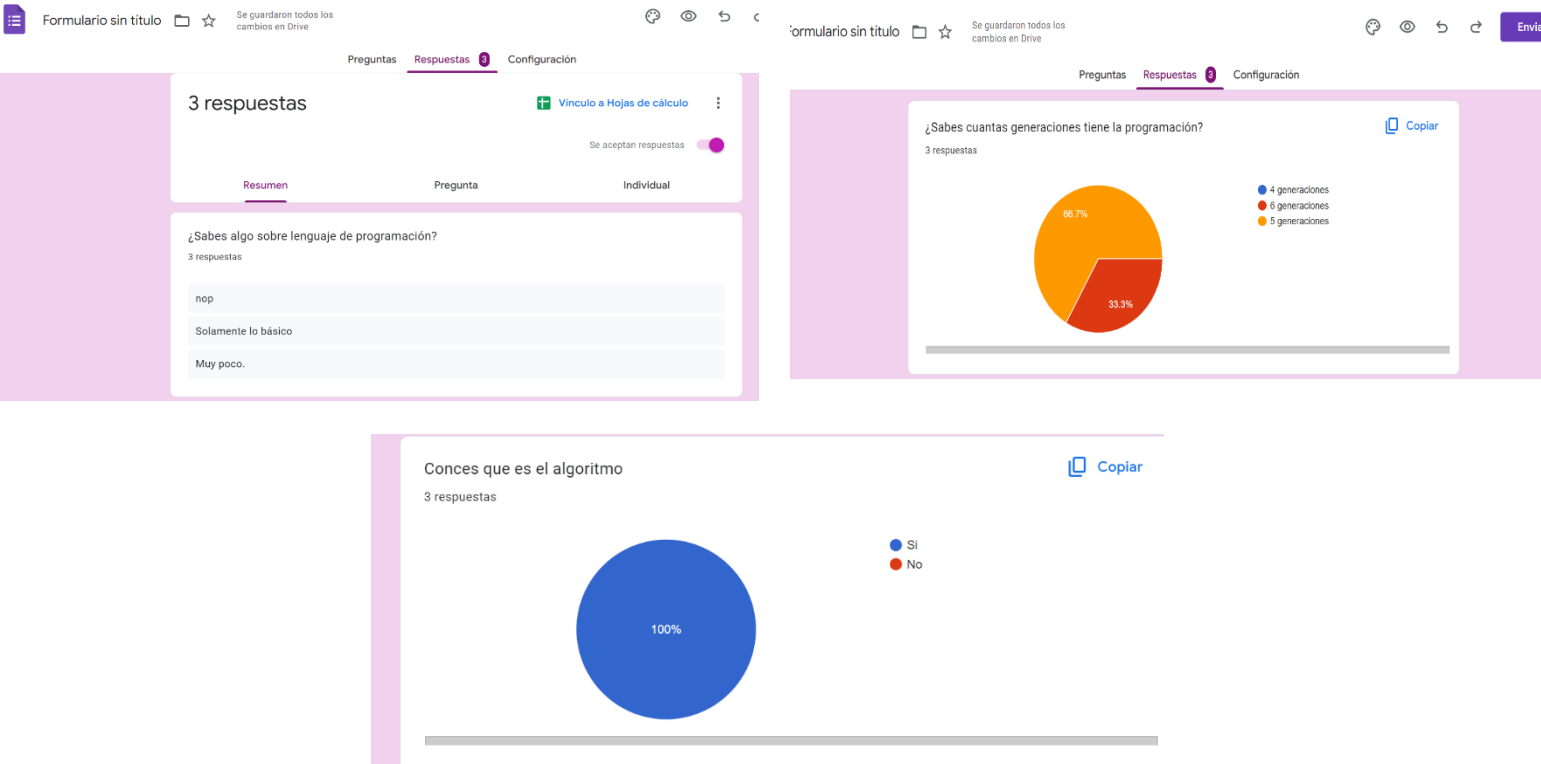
Formulario sin título

Se guardaron todos los cambios en Drive

Preguntas Respuestas 3 Configuración

3 respuestas

Vínculo a Hojas de cálculo

Se aceptan respuestas

Resumen Pregunta Individual

¿Sabes algo sobre lenguaje de programación?

3 respuestas

nop

Solamente lo básico

Muy poco.

ormulario sin título

Se guardaron todos los cambios en Drive

Envia

Preguntas Respuestas 3 Configuración

¿Sabes cuantas generaciones tiene la programación?

Copiar

3 respuestas

66.7%

33.3%

4 generaciones
6 generaciones
5 generaciones

Conces que es el algoritmo

Copiar

3 respuestas

100%

Si
No